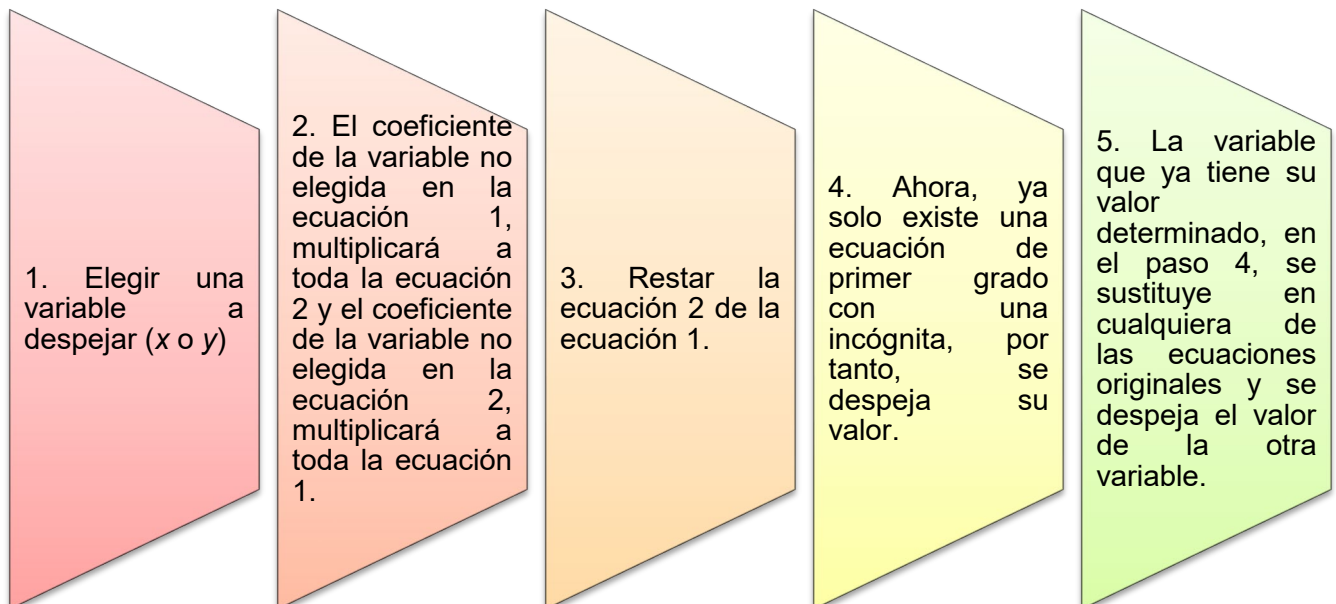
1. Elegir una variable a despejar ($x$ o $y$)

2. El coeficiente de la variable no elegida en la ecuación 1, multiplicará a toda la ecuación 2 y el coeficiente de la variable no elegida en la ecuación 2, multiplicará a toda la ecuación 1.

3. Restar la ecuación 2 de la ecuación 1.

4. Ahora, ya solo existe una ecuación de primer grado con una incógnita, por tanto, se despeja su valor.

5. La variable que ya tiene su valor determinado, en el paso 4, se sustituye en cualquiera de las ecuaciones originales y se despeja el valor de la otra variable.